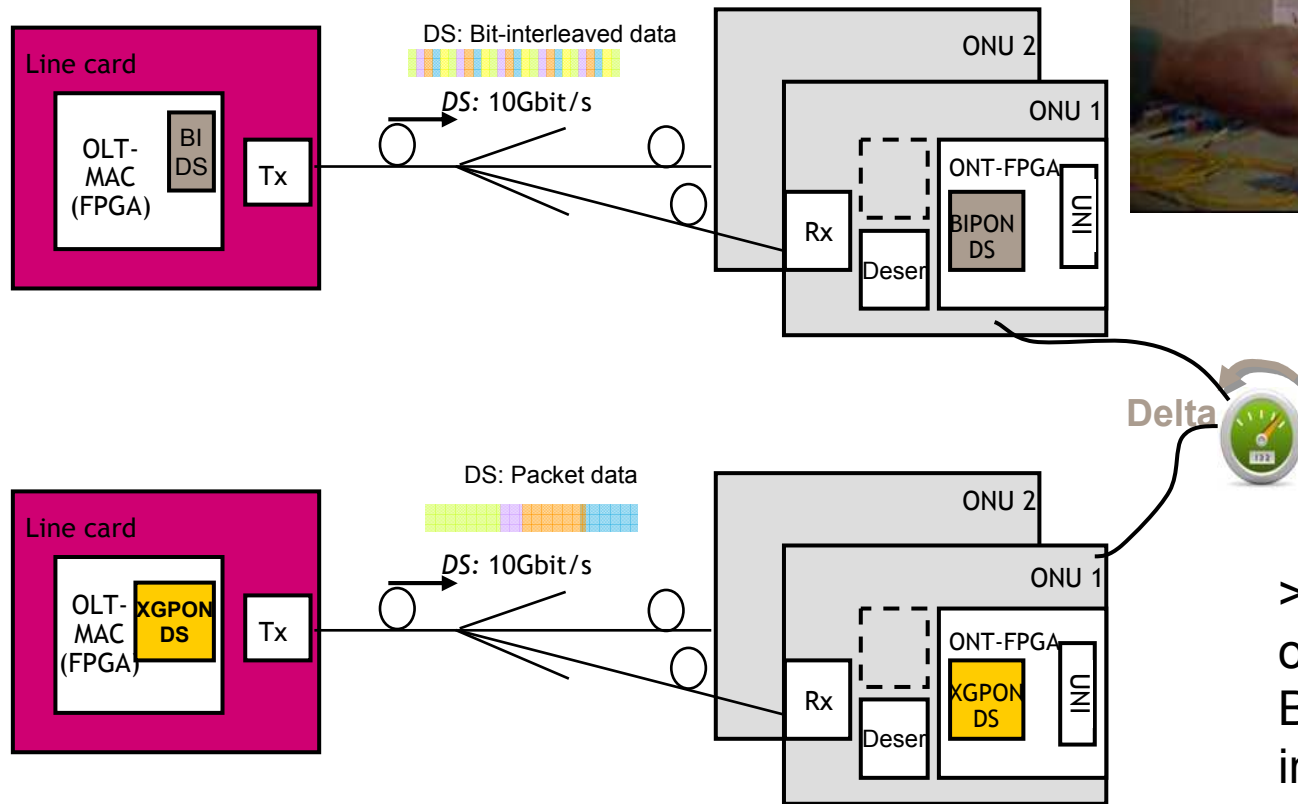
Line card

OLT-MAC (FPGA)

BI DS

Tx

DS: Bit-interleaved data

DS: 10Gbit/s

ONU 2

ONU 1

ONT-FPGA

Rx

BIPON DS

UNI

Deser

Delta

Line card

OLT-MAC (FPGA)

XGPON DS

Tx

DS: Packet data

DS: 10Gbit/s

ONU 2

ONU 1

ONT-FPGA

Rx

XGPON DS

UNI

Deser

>
c
E
ir